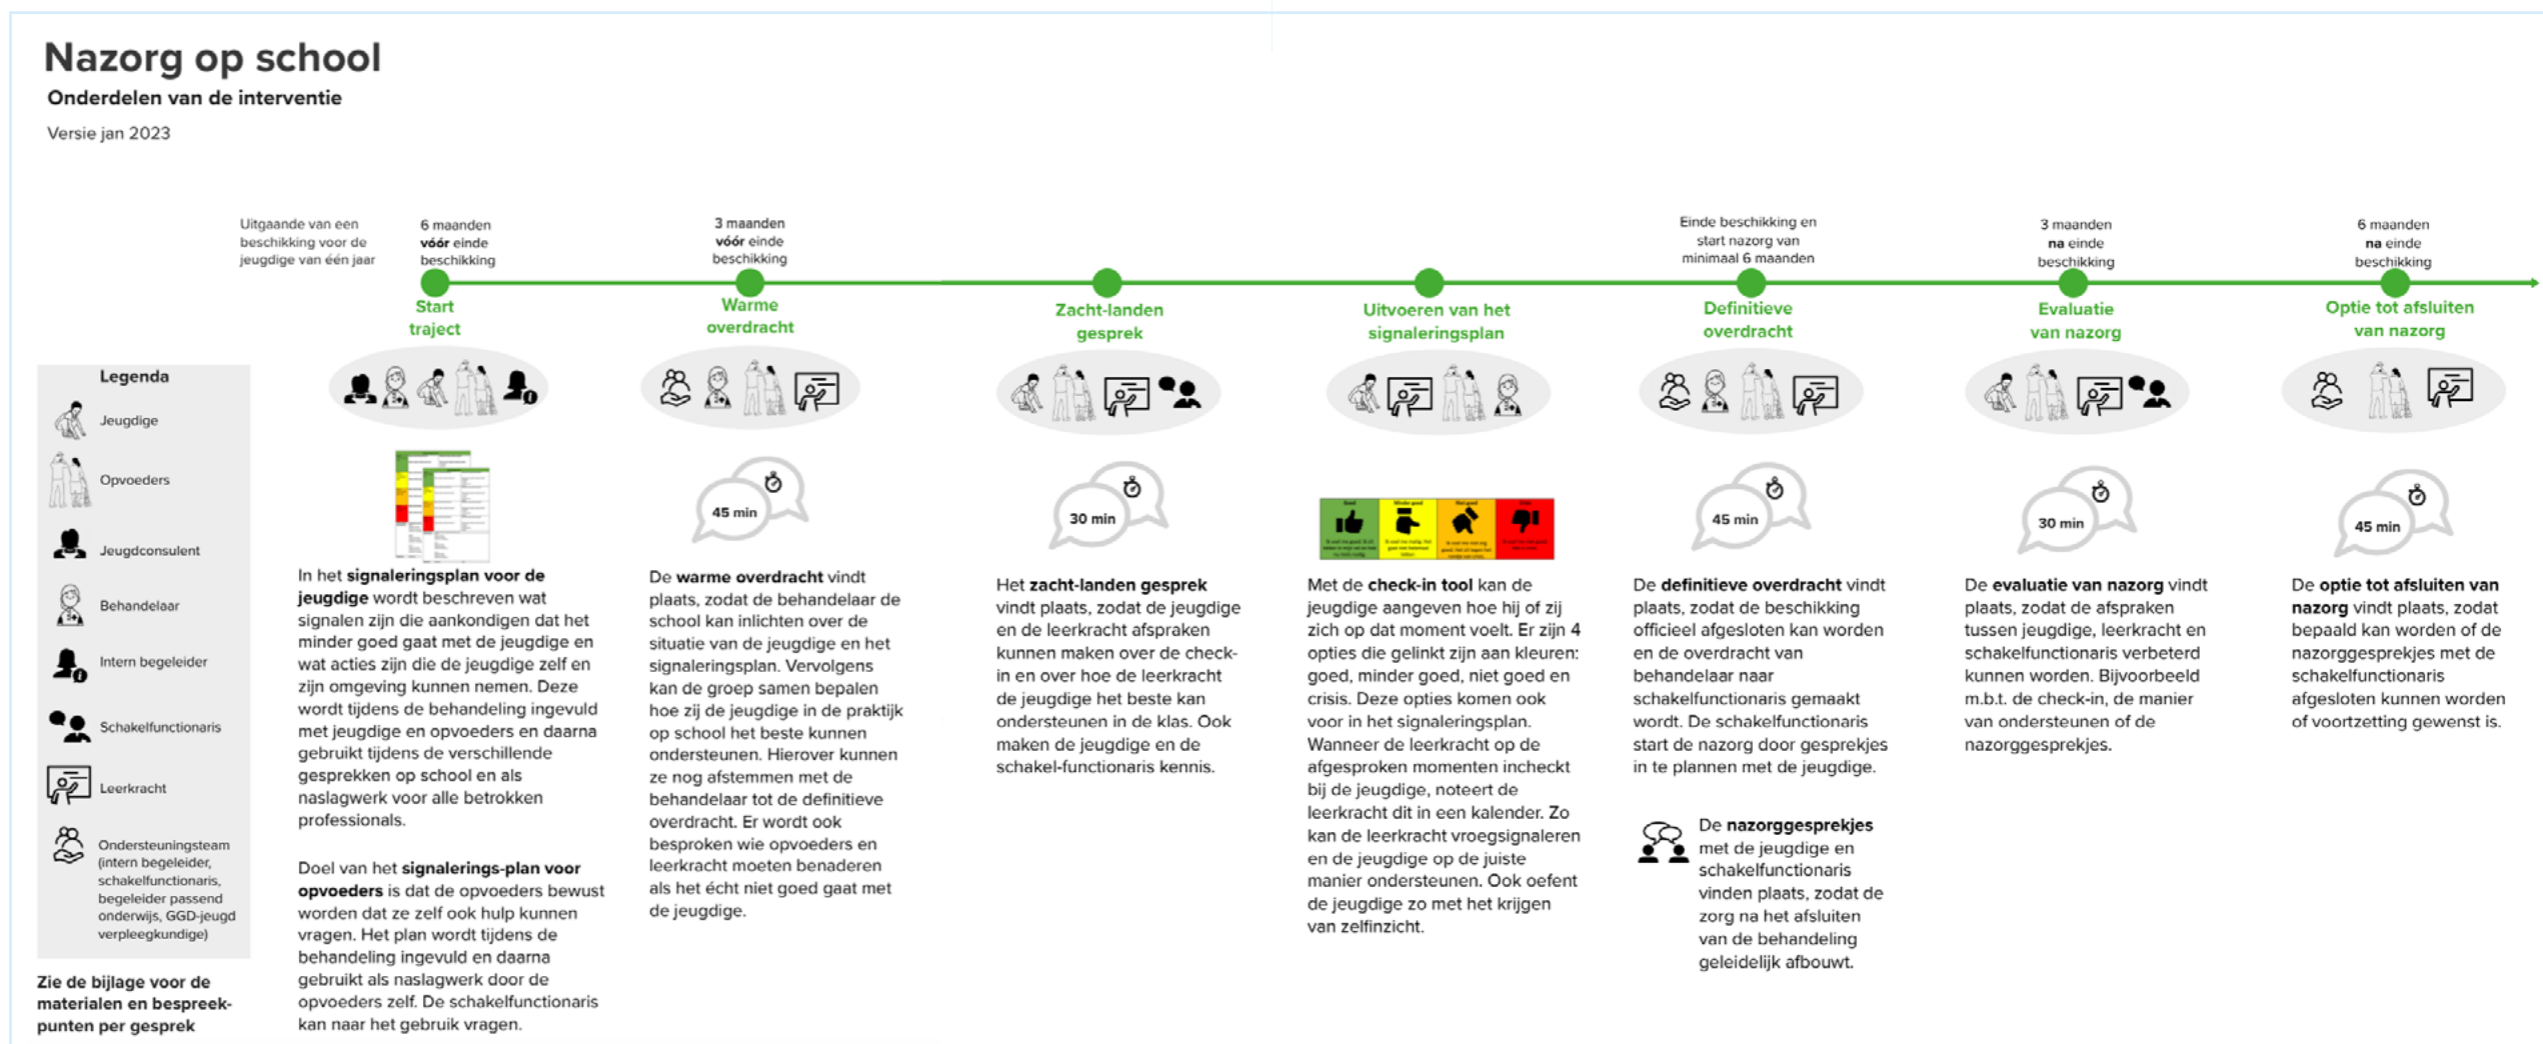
Nazorg op school

Onderdelen van de interventie

Versie jan 2023

Uitgaande van een beschikking voor de jeugdige van één jaar

6 maanden vóór einde beschikking

Start traject

3 maanden vóór einde beschikking

Warme overdracht

Zacht-landen gesprek

Uitvoeren van het signaleringsplan

Einde beschikking en start nazorg van minimaal 6 maanden

Definitieve overdracht

3 maanden na einde beschikking

Evaluatie van nazorg

6 maanden na einde beschikking

Optie tot afsluiten van nazorg

Legenda

Jeugdige

Opvoeders

Jeugdconsulent

Behandelaar

Intern begeleider

Schakelfunctionaris

Leerkracht

Ondersteuningsteam (intern begeleider, schakelfunctionaris, begeleider passend onderwijs, GGD-jeugd verpleegkundige)

Zie de bijlage voor de materialen en bespreek-punten per gesprek

In het signaleringsplan voor de jeugdige wordt beschreven wat signalen zijn die aankondigen dat het minder goed gaat met de jeugdige en wat acties zijn die de jeugdige zelf en zijn omgeving kunnen nemen. Deze wordt tijdens de behandeling ingevuld met jeugdige en opvoeders en daarna gebruikt tijdens de verschillende gesprekken op school en als naslagwerk voor alle betrokken professionals.

Doel van het signalerings-plan voor opvoeders is dat de opvoeders bewust worden dat ze zelf ook hulp kunnen vragen. Het plan wordt tijdens de behandeling ingevuld en daarna gebruikt als naslagwerk door de opvoeders zelf. De schakelfunctionaris kan naar het gebruik vragen.

45 min

De warme overdracht vindt plaats, zodat de behandelaar de school kan inlichten over de situatie van de jeugdige en het signaleringsplan. Vervolgens kan de groep samen bepalen hoe zij de jeugdige in de praktijk op school het beste kunnen ondersteunen. Hierover kunnen ze nog afstemmen met de behandelaar tot de definitieve overdracht. Er wordt ook besproken wie opvoeders en leerkracht moeten benaderen als het écht niet goed gaat met de jeugdige.

30 min

Het zacht-landen gesprek vindt plaats, zodat de jeugdige en de leerkracht afspraken kunnen maken over de check-in en over hoe de leerkracht de jeugdige het beste kan ondersteunen in de klas. Ook maken de jeugdige en de schakel-functionaris kennis.

Met de check-in tool kan de jeugdige aangeven hoe hij of zij zich op dat moment voelt. Er zijn 4 opties die gelinkt zijn aan kleuren: goed, minder goed, niet goed en crisis. Deze opties komen ook voor in het signaleringsplan. Wanneer de leerkracht op de afgesproken momenten incheckt bij de jeugdige, noteert de leerkracht dit in een kalender. Zo kan de leerkracht vroegsignaleren en de jeugdige op de juiste manier ondersteunen. Ook oefent de jeugdige zo met het krijgen van zelfinzicht.

45 min

De definitieve overdracht vindt plaats, zodat de beschikking officieel afgesloten kan worden en de overdracht van behandelaar naar schakelfunctionaris gemaakt wordt. De schakelfunctionaris start de nazorg door gesprekjes in te plannen met de jeugdige.

De nazorggesprekjes met de jeugdige en schakelfunctionaris vinden plaats, zodat de zorg na het afsluiten van de behandeling geleidelijk afbouwt.

30 min

De evaluatie van nazorg vindt plaats, zodat de afspraken tussen jeugdige, leerkracht en schakelfunctionaris verbeterd kunnen worden. Bijvoorbeeld m.b.t. de check-in, de manier van ondersteunen of de nazorggesprekjes.

45 min

De optie tot afsluiten van nazorg vindt plaats, zodat bepaald kan worden of de nazorggesprekjes met de schakelfunctionaris afgesloten kunnen worden of voortzetting gewenst is.